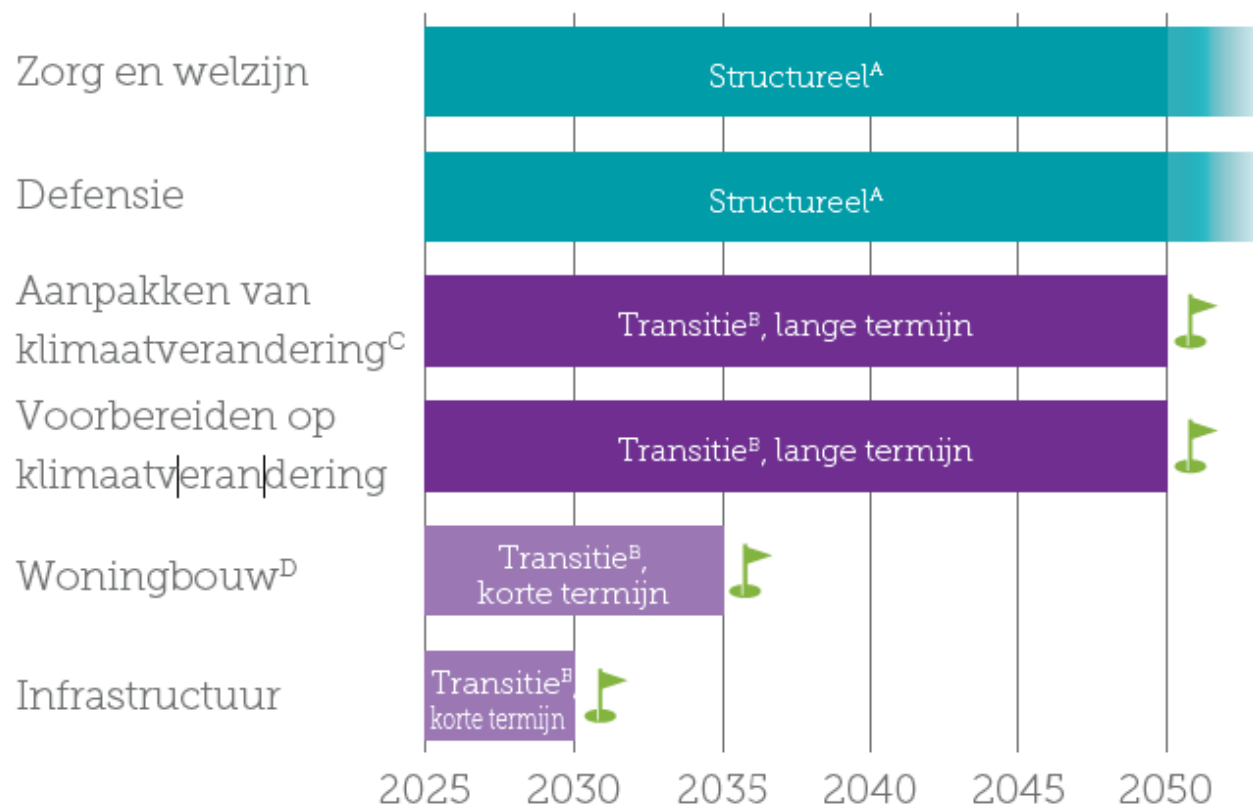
Zorg en welzijn
Structureel$^A$

Defensie
Structureel$^A$

Aanpakken van klimaatverandering$^C$
Transitie$^B$, lange termijn

Voorbereiden op klimaatverandering
Transitie$^B$, lange termijn

Woningbouw$^D$
Transitie$^B$, korte termijn

Infrastructuur
Transitie$^B$, korte termijn

2025 2030 2035 2040 2045 2050